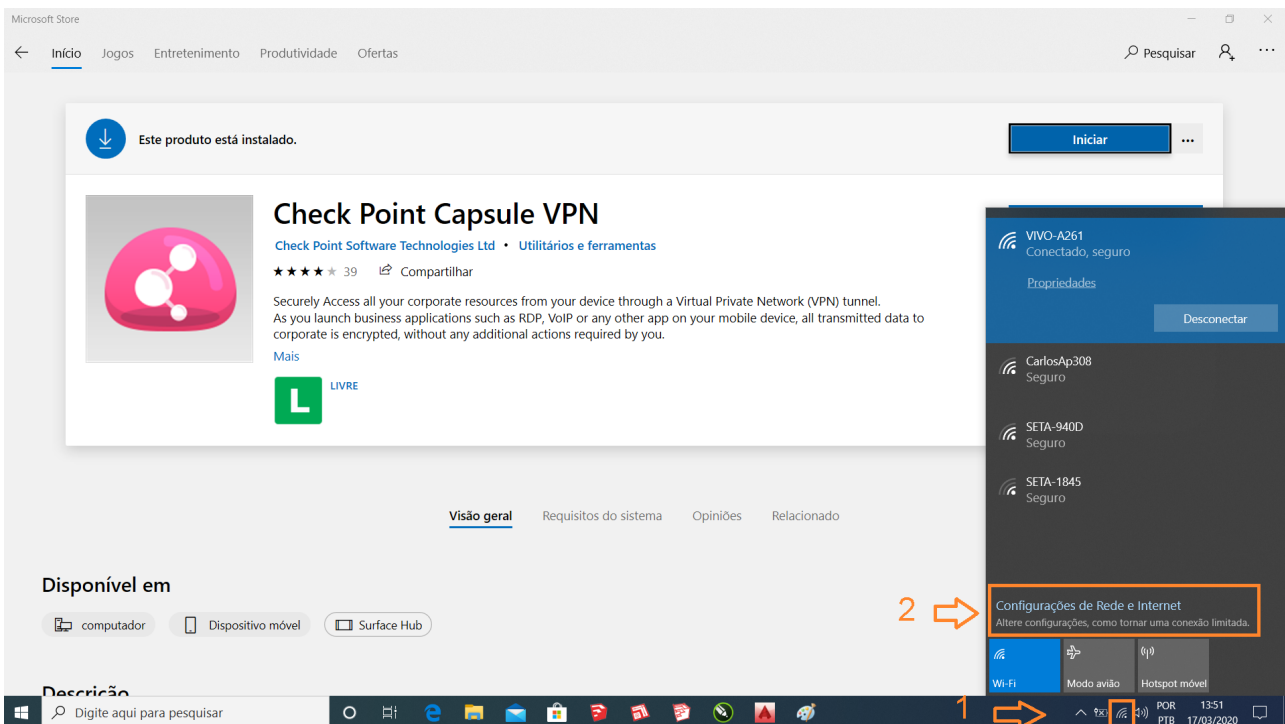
Microsoft Store

Início Jogos Entretenimento Produtividade Ofertas

Pesquisar ...

Este produto está instalado.

Iniciar ...

Check Point Capsule VPN

Check Point Software Technologies Ltd • Utilitários e ferramentas

★★★★★ 39 Compartilhar

Securely Access all your corporate resources from your device through a Virtual Private Network (VPN) tunnel. As you launch business applications such as RDP, VoIP or any other app on your mobile device, all transmitted data to corporate is encrypted, without any additional actions required by you.

Mais

L LIVRE

Visão geral Requisitos do sistema Opiniões Relacionado

Disponível em

computador Dispositivo móvel Surface Hub

Descrição

VIVO-A261
Conectado, seguro

Propriedades

Desconectar

CarlosAp308
Seguro

SETA-940D
Seguro

SETA-1845
Seguro

2

Configurações de Rede e Internet
Altere configurações, como tornar uma conexão limitada.

Wi-Fi Modo avião Hotspot móvel

Digite aqui para pesquisar

1

POR PTB 13:51 17/03/2020